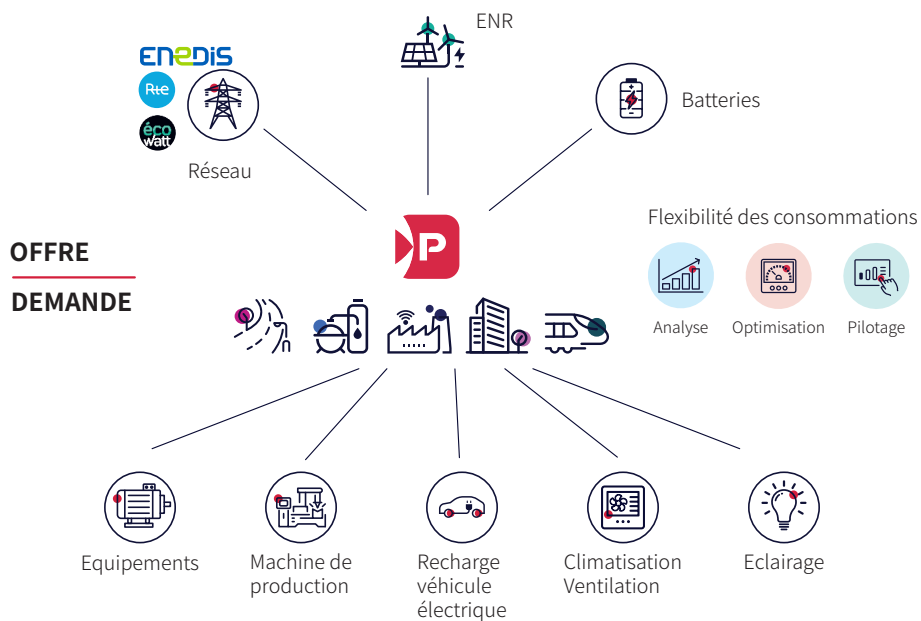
ENEDIS

Rte

éco watt

Réseau

ENR

Batteries

Flexibilité des consommations

Analyse

Optimisation

Pilotage

OFFRE

DEMANDE

P

Equipements

Machine de production

Recharge véhicule électrique

Climatisation Ventilation

Eclairage